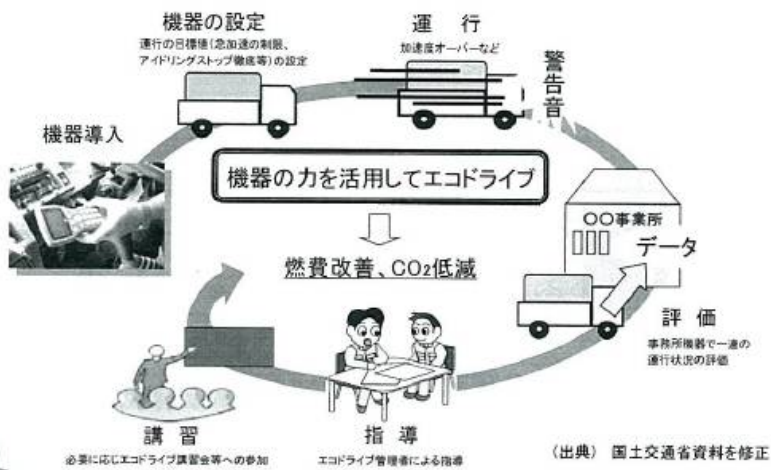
機器の設定
運行の目標値（急加速の制限、アイドリングストップ徹底等）の設定

運　行
加速度オーバーなど

警告音

機器導入

機器の力を活用してエコドライブ

燃費改善、$CO_2$低減

〇〇事業所

データ

評　価
事務所機器で一連の運行状況の評価

講　習
必要に応じエコドライブ講習会等への参加

指　導
エコドライブ管理者による指導

（出典）　国土交通省資料を修正